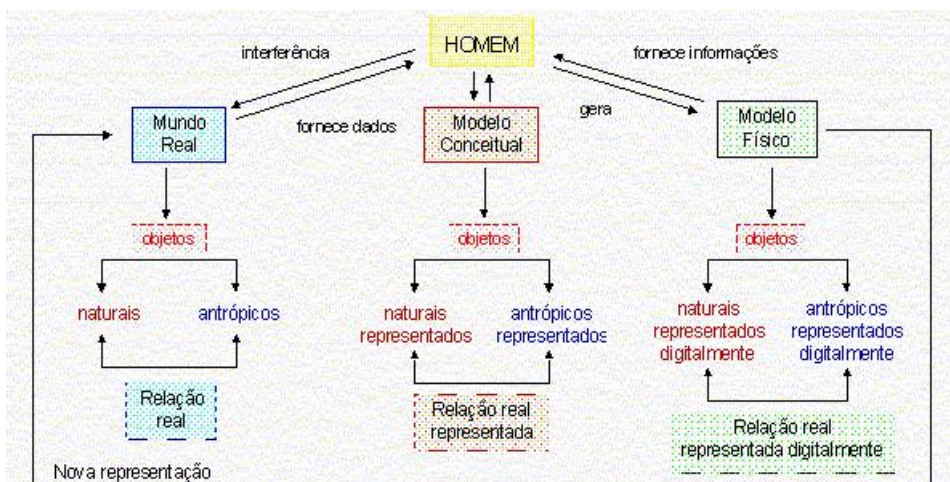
interferência

HOMEM

fornece informações

Mundo Real

fornece dados

Modelo Conceitual

gera

Modelo Físico

objetos

naturais

antrópicos

Relação real

objetos

naturais representados

antrópicos representados

Relação real representada

objetos

naturais representados digitalmente

antrópicos representados digitalmente

Relação real representada digitalmente

Nova representação